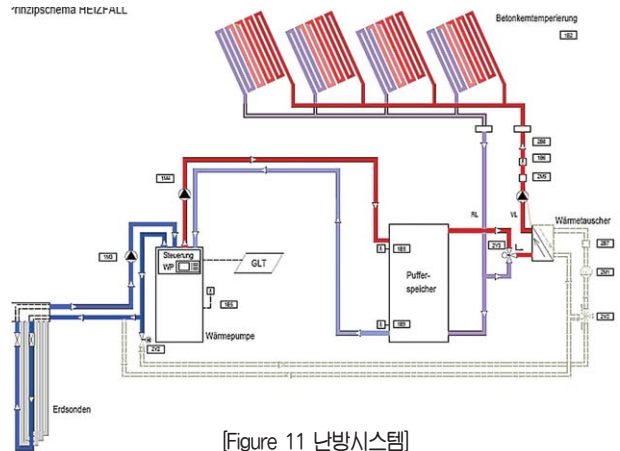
rinzipschema HEIZFALL

Betonkerntemperierung

1B2

2B8

1B6

2V6

1M4

1M3

Steuerung WP

GLT

1B5

2Y2

Wärmepumpe

Erdsonden

RL

VL

2V3

Puffer-speicher

1B3

1B9

Wärmetauscher

2B7

2V1

2V5

[Figure 11 난방시스템]